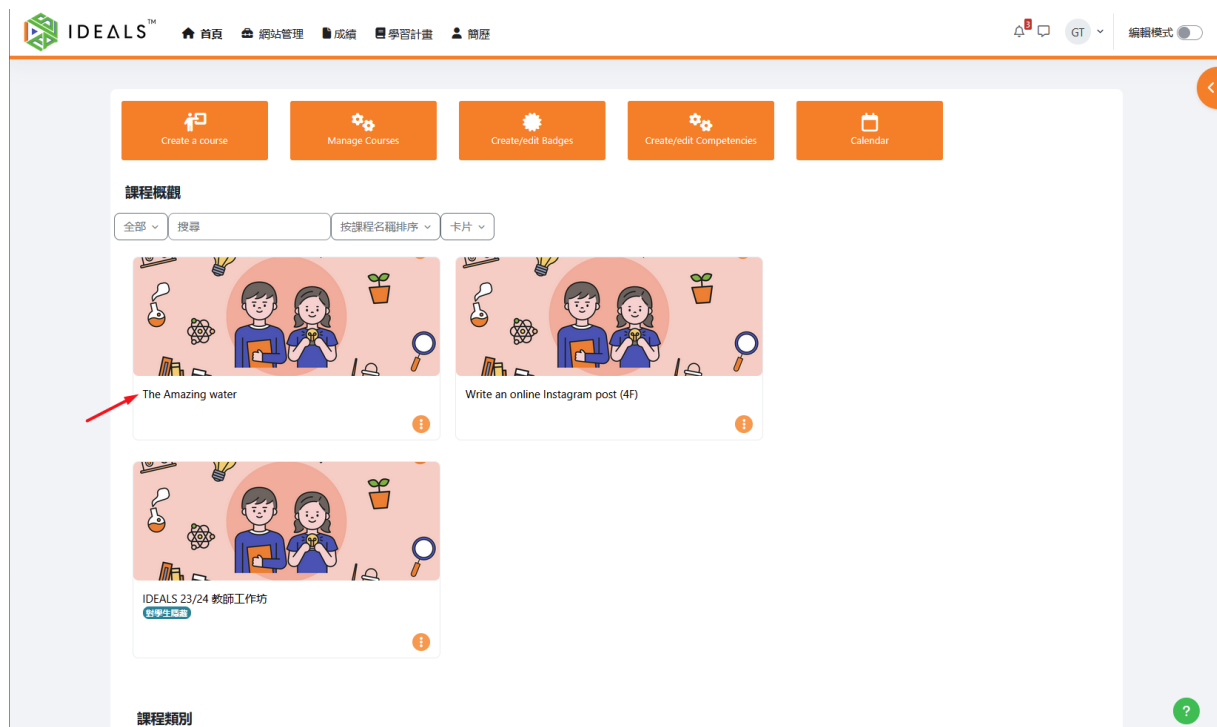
IDEALS™ 首頁 網站管理 成績 學習計畫 簡歷

3 GT 編輯模式

Create a course
Manage Courses
Create/edit Badges
Create/edit Competencies
Calendar

課程概觀

全部 搜尋 按課程名稱排序 卡片

The Amazing water

Write an online Instagram post (4F)

IDEALS 23/24 教師工作坊
對學生隱藏

課程類別

?